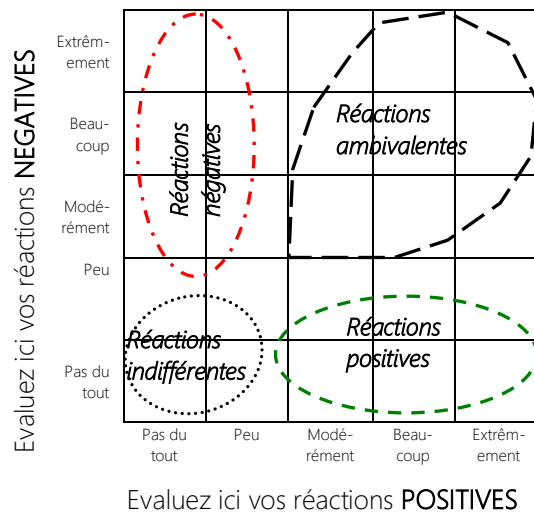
Evaluez ici vos réactions NEGATIVES

Extrêmement

Beaucoup

Modérément

Peu

Pas du tout

Réactions négatives

Réactions ambivalentes

Réactions indifférentes

Réactions positives

Pas du tout

Peu

Modérément

Beaucoup

Extrêmement

Evaluez ici vos réactions POSITIVES